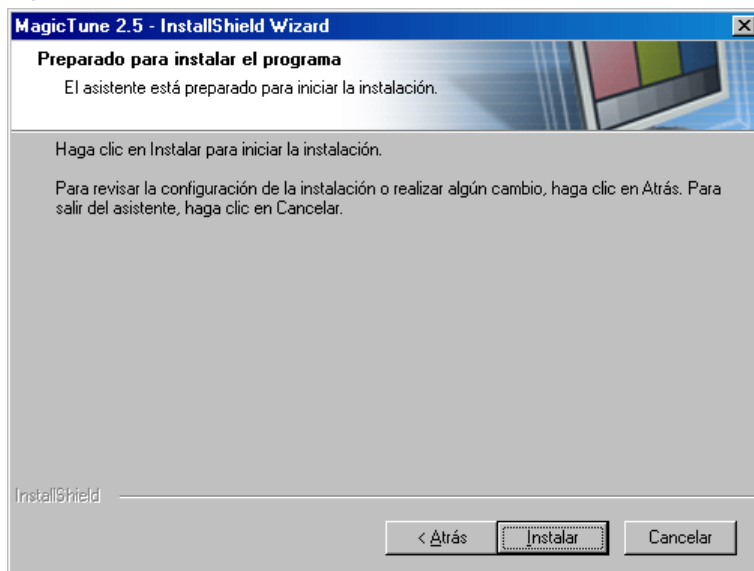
MagicTune 2.5 - InstallShield Wizard

Preparado para instalar el programa

El asistente está preparado para iniciar la instalación.

Haga clic en Instalar para iniciar la instalación.

Para revisar la configuración de la instalación o realizar algún cambio, haga clic en Atrás. Para salir del asistente, haga clic en Cancelar.

InstallShield

< Atrás

Instalar

Cancelar